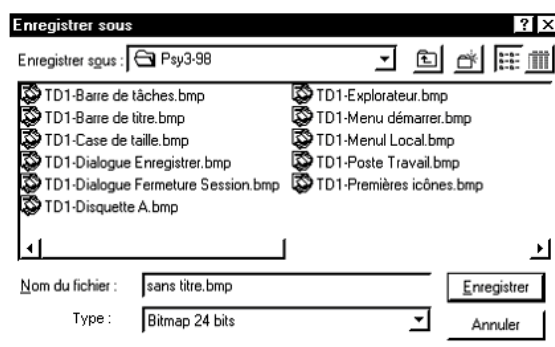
Enregistrer sous

?

Enregistrer sous : Psy3-98

TD1-Barre de tâches.bmp
TD1-Barre de titre.bmp
TD1-Case de taille.bmp
TD1-Dialogue Enregistrer.bmp
TD1-Dialogue Fermeture Session.bmp
TD1-Disquette A.bmp

TD1-Explorateur.bmp
TD1-Menu démarrer.bmp
TD1-Menul Local.bmp
TD1-Poste Travail.bmp
TD1-Premières icônes.bmp

Nom du fichier : sans titre.bmp

Enregistrer

Type : Bitmap 24 bits

Annuler